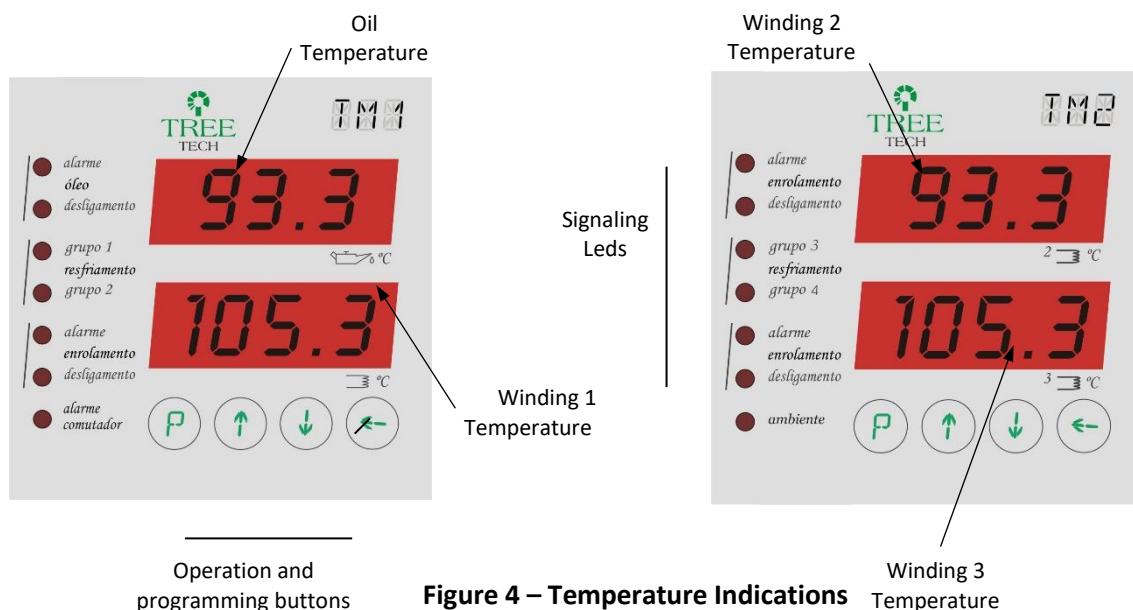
Oil Temperature

TREE TECH

TM1

alarme
óleo
desligamento

93.3

°C

grupo 1
resfriamento
grupo 2

alarme
enrolamento
desligamento

105.3

°C

alarme
comutador

P ↑ ↓ ←

Winding 1 Temperature

Signaling Leds

Winding 2 Temperature

TREE TECH

TM2

alarme
enrolamento
desligamento

93.3

2 °C

grupo 3
resfriamento
grupo 4

alarme
enrolamento
desligamento

105.3

3 °C

ambiente

P ↑ ↓ ←

Operation and programming buttons

**Figure 4 – Temperature Indications**

Winding 3 Temperature